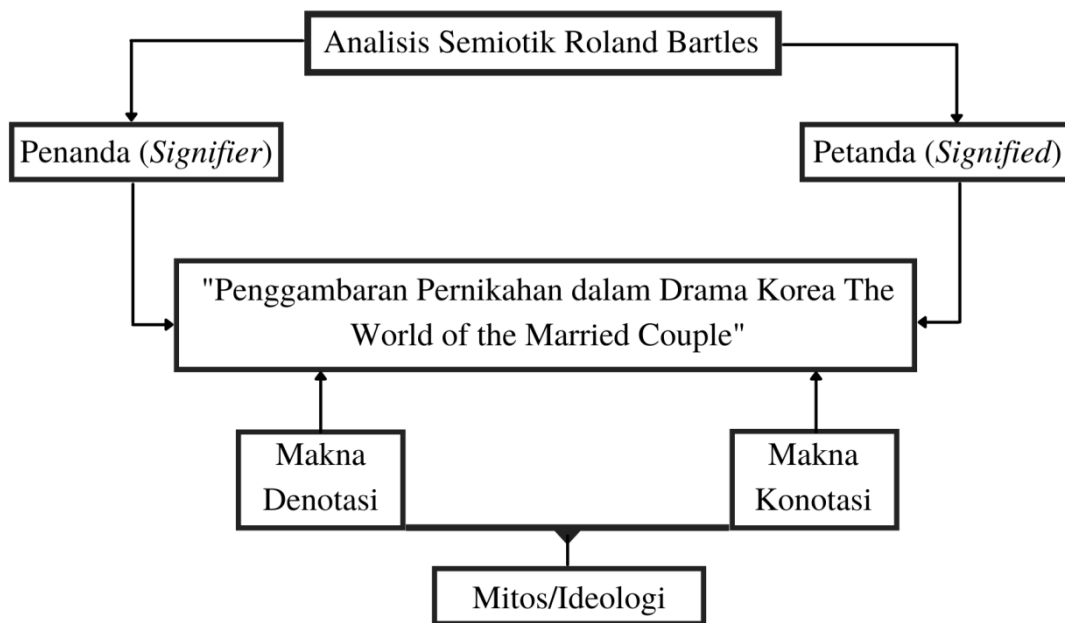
Analisis Semiotik Roland Bartles

Penanda (*Signifier*)

Petanda (*Signified*)

"Penggambaran Pernikahan dalam Drama Korea The World of the Married Couple"

Makna Denotasi

Makna Konotasi

Mitos/Ideologi